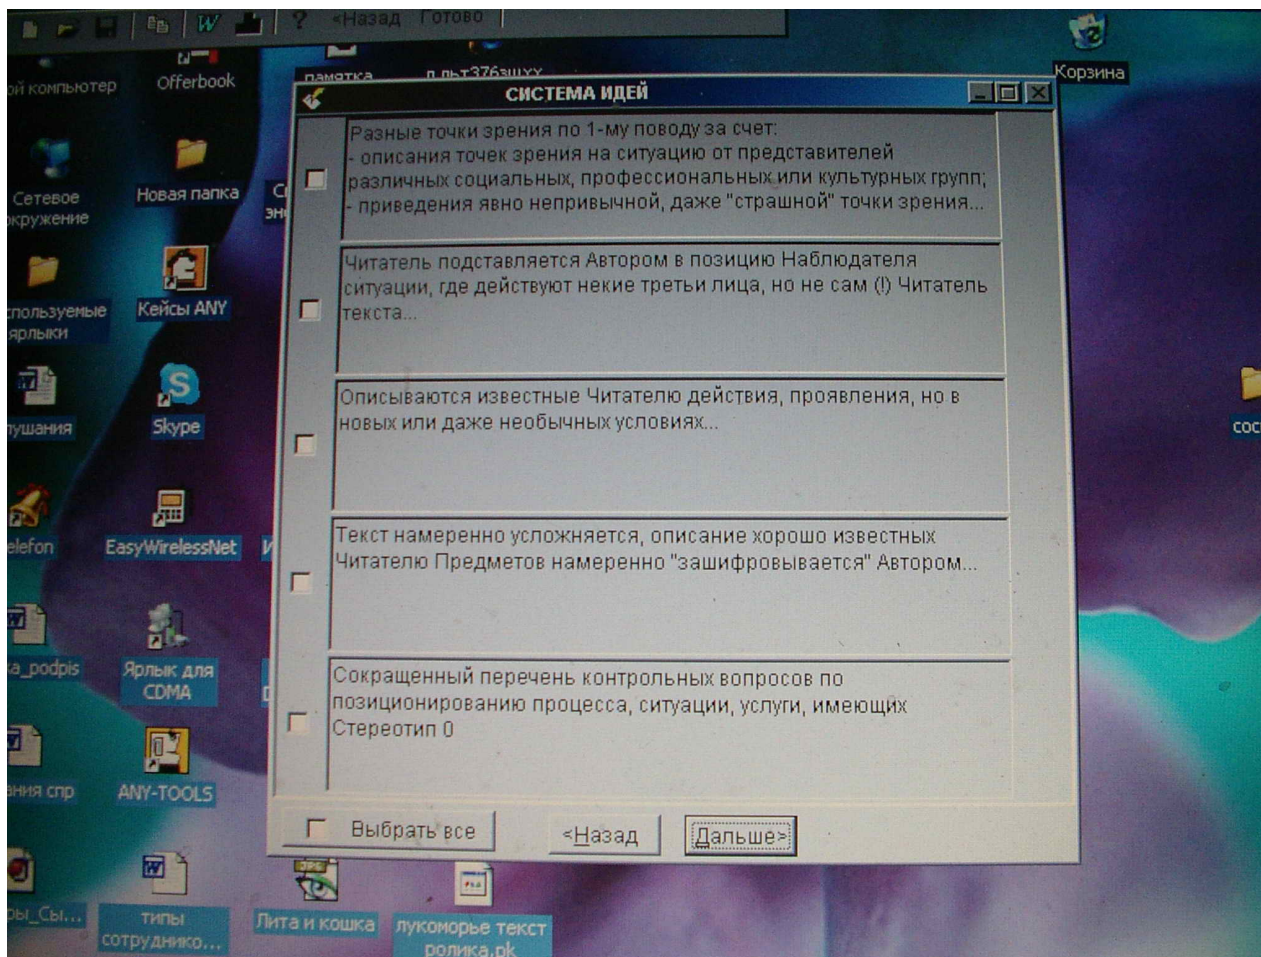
«Назад Готово

ой компьютер

Offerbook

памятка

п льт376зщухх

Корзина

СИСТЕМА ИДЕЙ

Сетевое окружение

Новая папка

Используемые ярлыки

Кейсы ANY

ушания

Skype

сос

elefon

EasyWirelessNet

a_podpis

Ярлык для CDMA

ания спр

ANY-TOOLS

ры_Сы...

типы сотруднико...

Лита и кошка

лукоморье текст ролика.pk

Разные точки зрения по 1-му поводу за счет:
- описания точек зрения на ситуацию от представителей различных социальных, профессиональных или культурных групп;
- приведения явно непривычной, даже "страшной" точки зрения...

Читатель подставляется Автором в позицию Наблюдателя ситуации, где действуют некие третьи лица, но не сам (!) Читатель текста...

Описываются известные Читателю действия, проявления, но в новых или даже необычных условиях...

Текст намеренно усложняется, описание хорошо известных Читателю Предметов намеренно "зашифровывается" Автором...

Сокращенный перечень контрольных вопросов по позиционированию процесса, ситуации, услуги, имеющих Стереотип 0

Выбрать все

<Назад

Дальше>